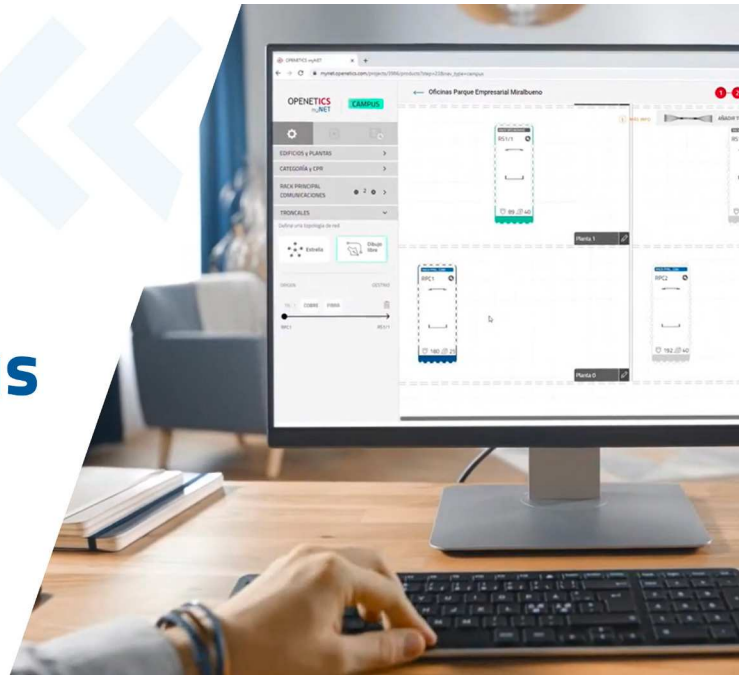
S

OPENETICS myNET

OPENETICS myNET CAMPUS

Oficinas Parque Empresarial Miralbueno

EDIFICIOS y PLANTAS

CATEGORÍA y CPR

RACK PRINCIPAL COMUNICACIONES

TRONCALES

Definir una topología de red

Estrella

Dibujo libre

ORIGEN

DESTINO

COBRE

FIBRA

RPC1

RS1/1

RS1/1

RPC1

RPC2

Planta 1

Planta 0

AÑADIR

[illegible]